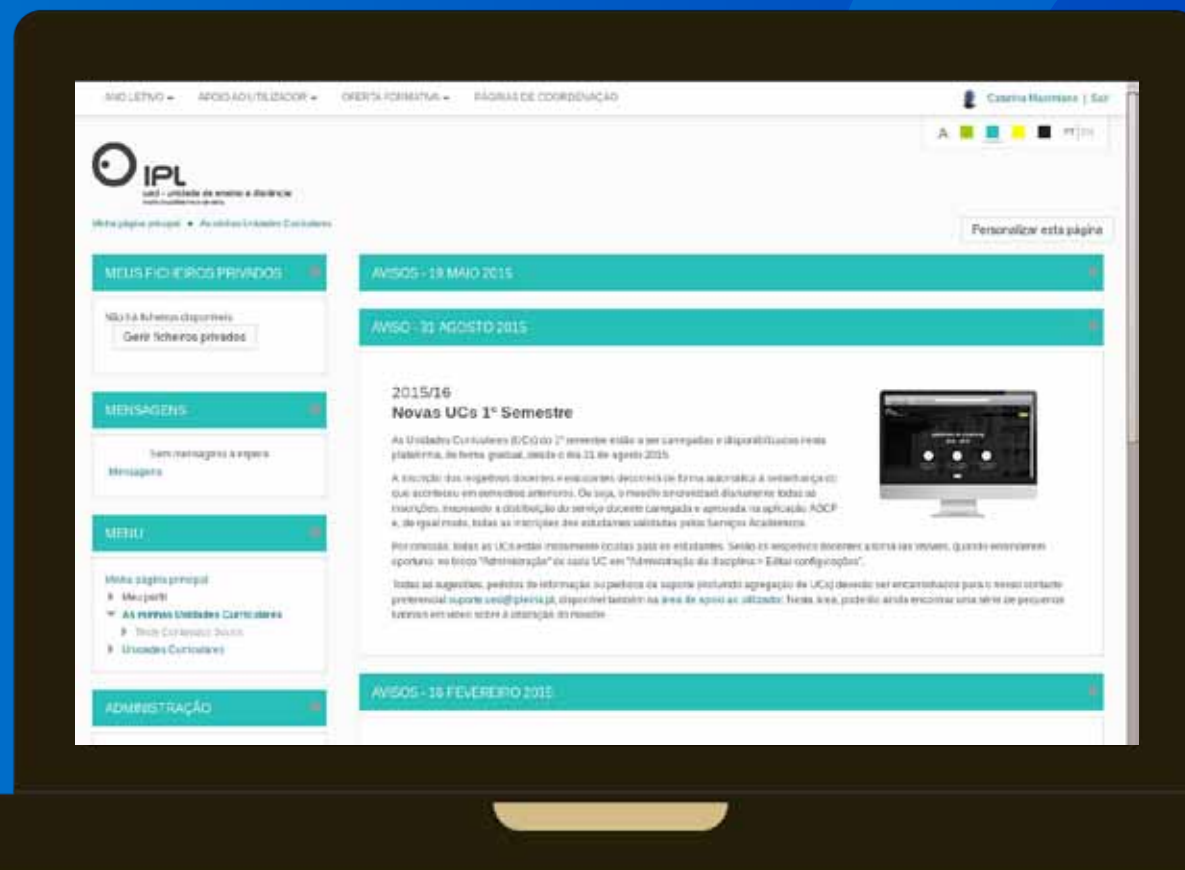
ANO LETIVO ▾ APOIO AO UTILIZADOR ▾ OFERTA FORMATIVA ▾ PÁGINAS DE COORDENAÇÃO

Catarina Nascimento | Sair

A PT | EN

IPL
ued - unidade de ensino a distância

Minha página principal ▸ As minhas Unidades Curriculares

Personalizar esta página

MEUS FICHEIROS PRIVADOS

Não há ficheiros disponíveis
Gerir ficheiros privados

MENSAGENS

Sem mensagens à espera
Mensagens

MENU

Minha página principal
Meu perfil
As minhas Unidades Curriculares
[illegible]
Unidades Curriculares

ADMINISTRAÇÃO

AVISOS - 19 MAIO 2015

AVISO - 31 AGOSTO 2015

2015/16
Novas UCs 1º Semestre

As Unidades Curriculares (UCs) do 1º semestre estão a ser carregadas e disponibilizadas nesta plataforma, de forma gradual, desde o dia 31 de agosto 2015.

A inscrição dos respetivos docentes e estudantes decorrerá de forma automática à semelhança do que aconteceu em semestres anteriores. Ou seja, o moodle sincronizará diariamente todas as inscrições, mediante a distribuição do serviço docente carregada e aprovada na aplicação ADCP e, de igual modo, todas as inscrições dos estudantes validadas pelos Serviços Académicos.

Por omissão, todas as UCs estão inicialmente ocultas para os estudantes. Serão os respetivos docentes a torná-las visíveis, quando entenderem oportuno, no bloco "Administração" da sua UC em "Administração da disciplina > Editar configurações".

Todas as sugestões, pedidos de informação ou pedidos de suporte (incluindo agregação de UCs) deverão ser encaminhados para o nosso contacto preferencial suporte.ued@ipleiria.pt, disponível também na área de apoio ao utilizador. Nesta área, poderão ainda encontrar uma série de pequenos tutoriais em vídeo sobre a utilização do moodle.

AVISOS - 16 FEVEREIRO 2015